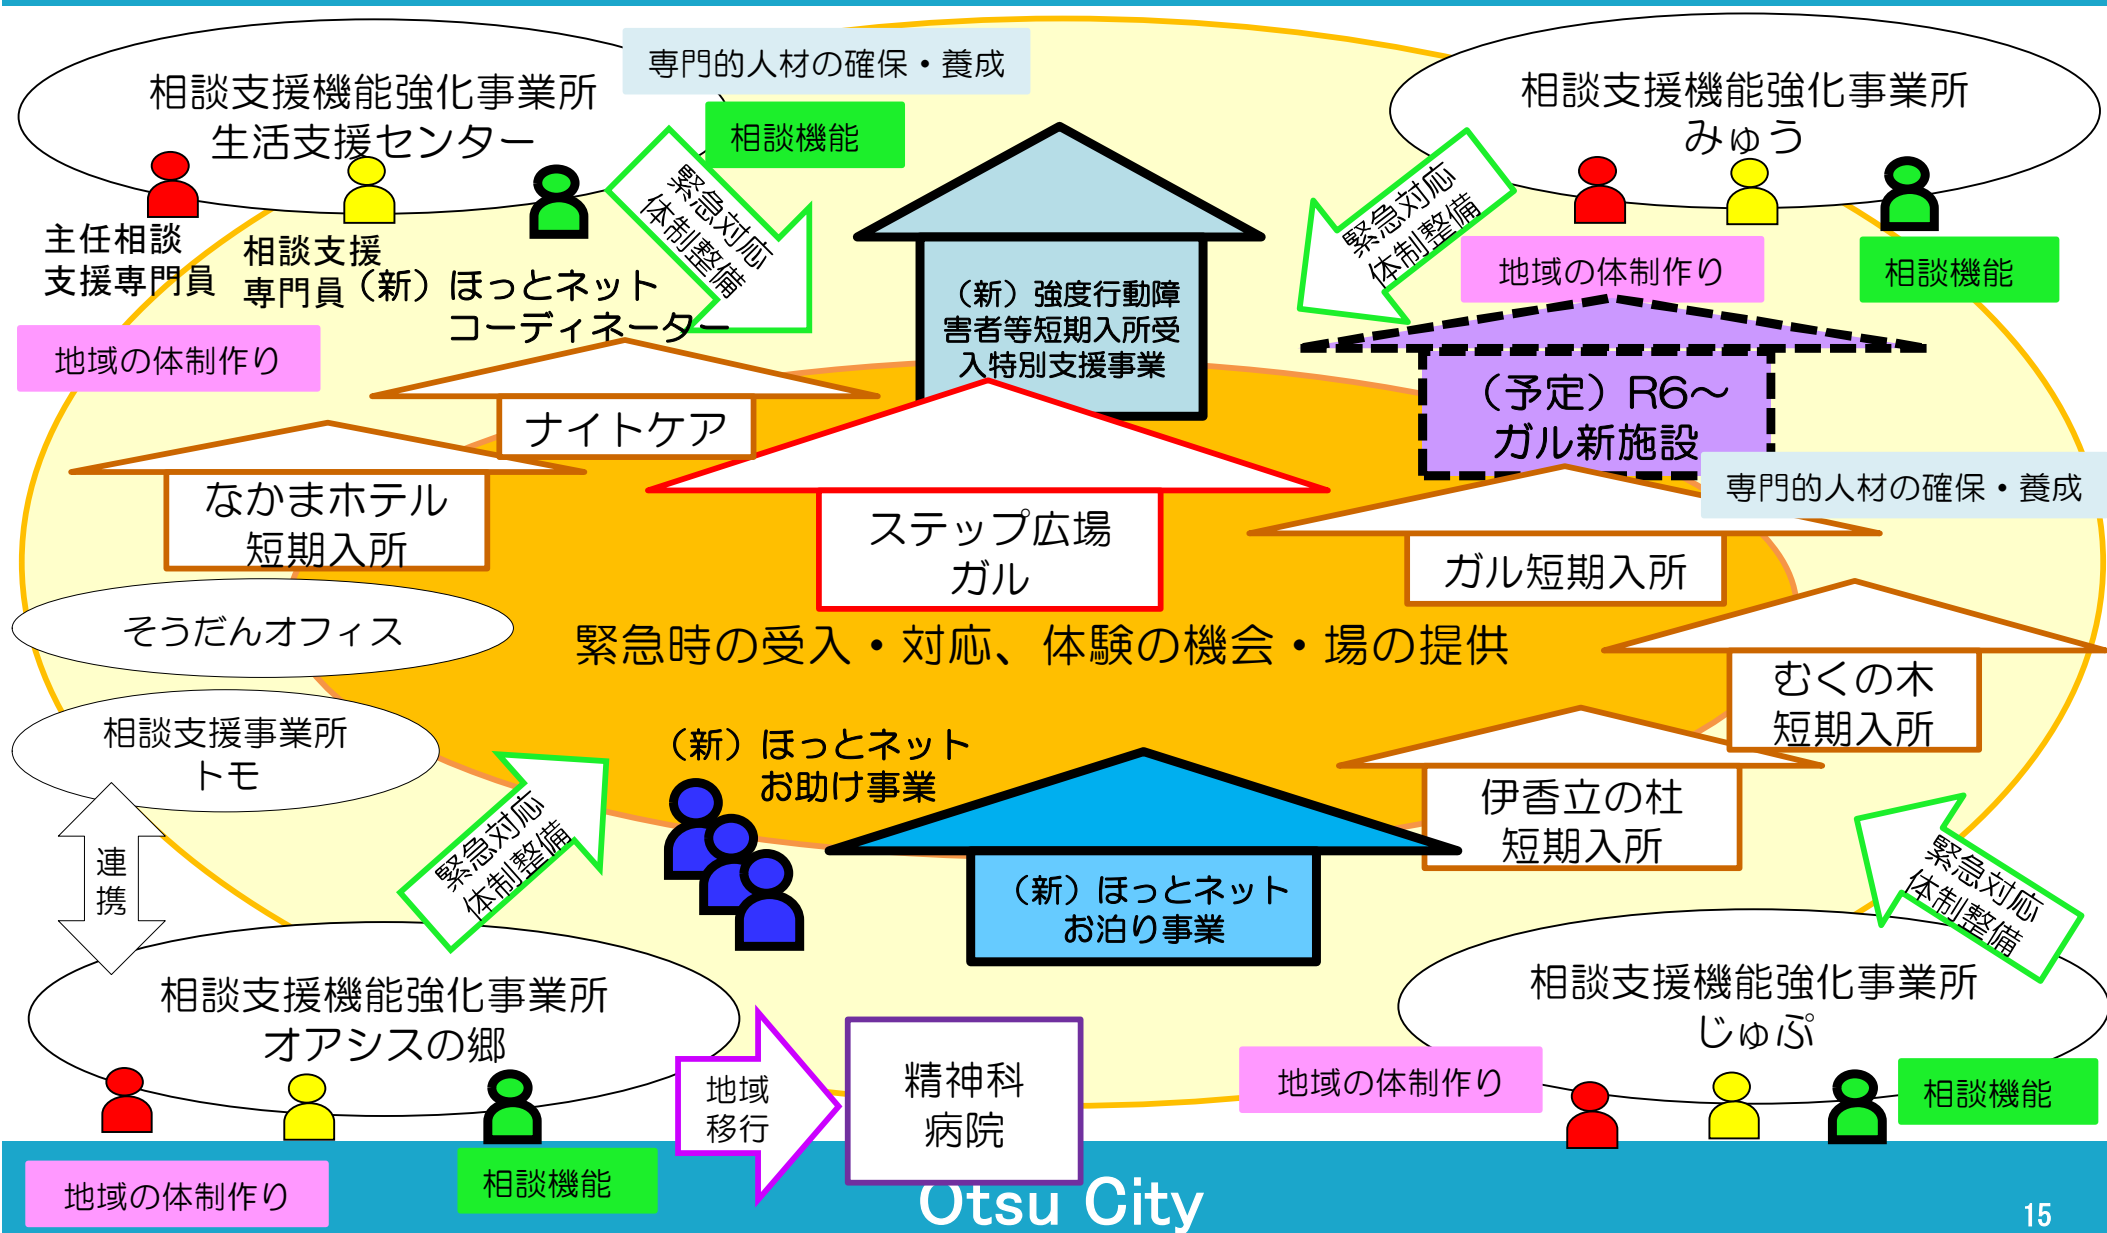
相談支援機能強化事業所
生活支援センター

専門的人材の確保・養成

相談機能

緊急対応
体制整備

主任相談
支援専門員

相談支援
専門員（新）ほっとネット
コーディネーター

地域の体制作り

相談支援機能強化事業所
みゅう

緊急対応
体制整備

地域の体制作り

相談機能

（新）強度行動障害者等短期入所受入特別支援事業

ナイトケア

なかまホテル
短期入所

（予定）R6～
ガル新施設

専門的人材の確保・養成

ステップ広場
ガル

ガル短期入所

そうだんオフィス

緊急時の受入・対応、体験の機会・場の提供

むくの木
短期入所

相談支援事業所
トモ

（新）ほっとネット
お助け事業

伊香立の杜
短期入所

連
携

緊急対応
体制整備

（新）ほっとネット
お泊り事業

緊急対応
体制整備

相談支援機能強化事業所
オアシスの郷

地域
移行

精神科
病院

相談支援機能強化事業所
じゅぷ

地域の体制作り

相談機能

地域の体制作り

相談機能

Otsu City

15